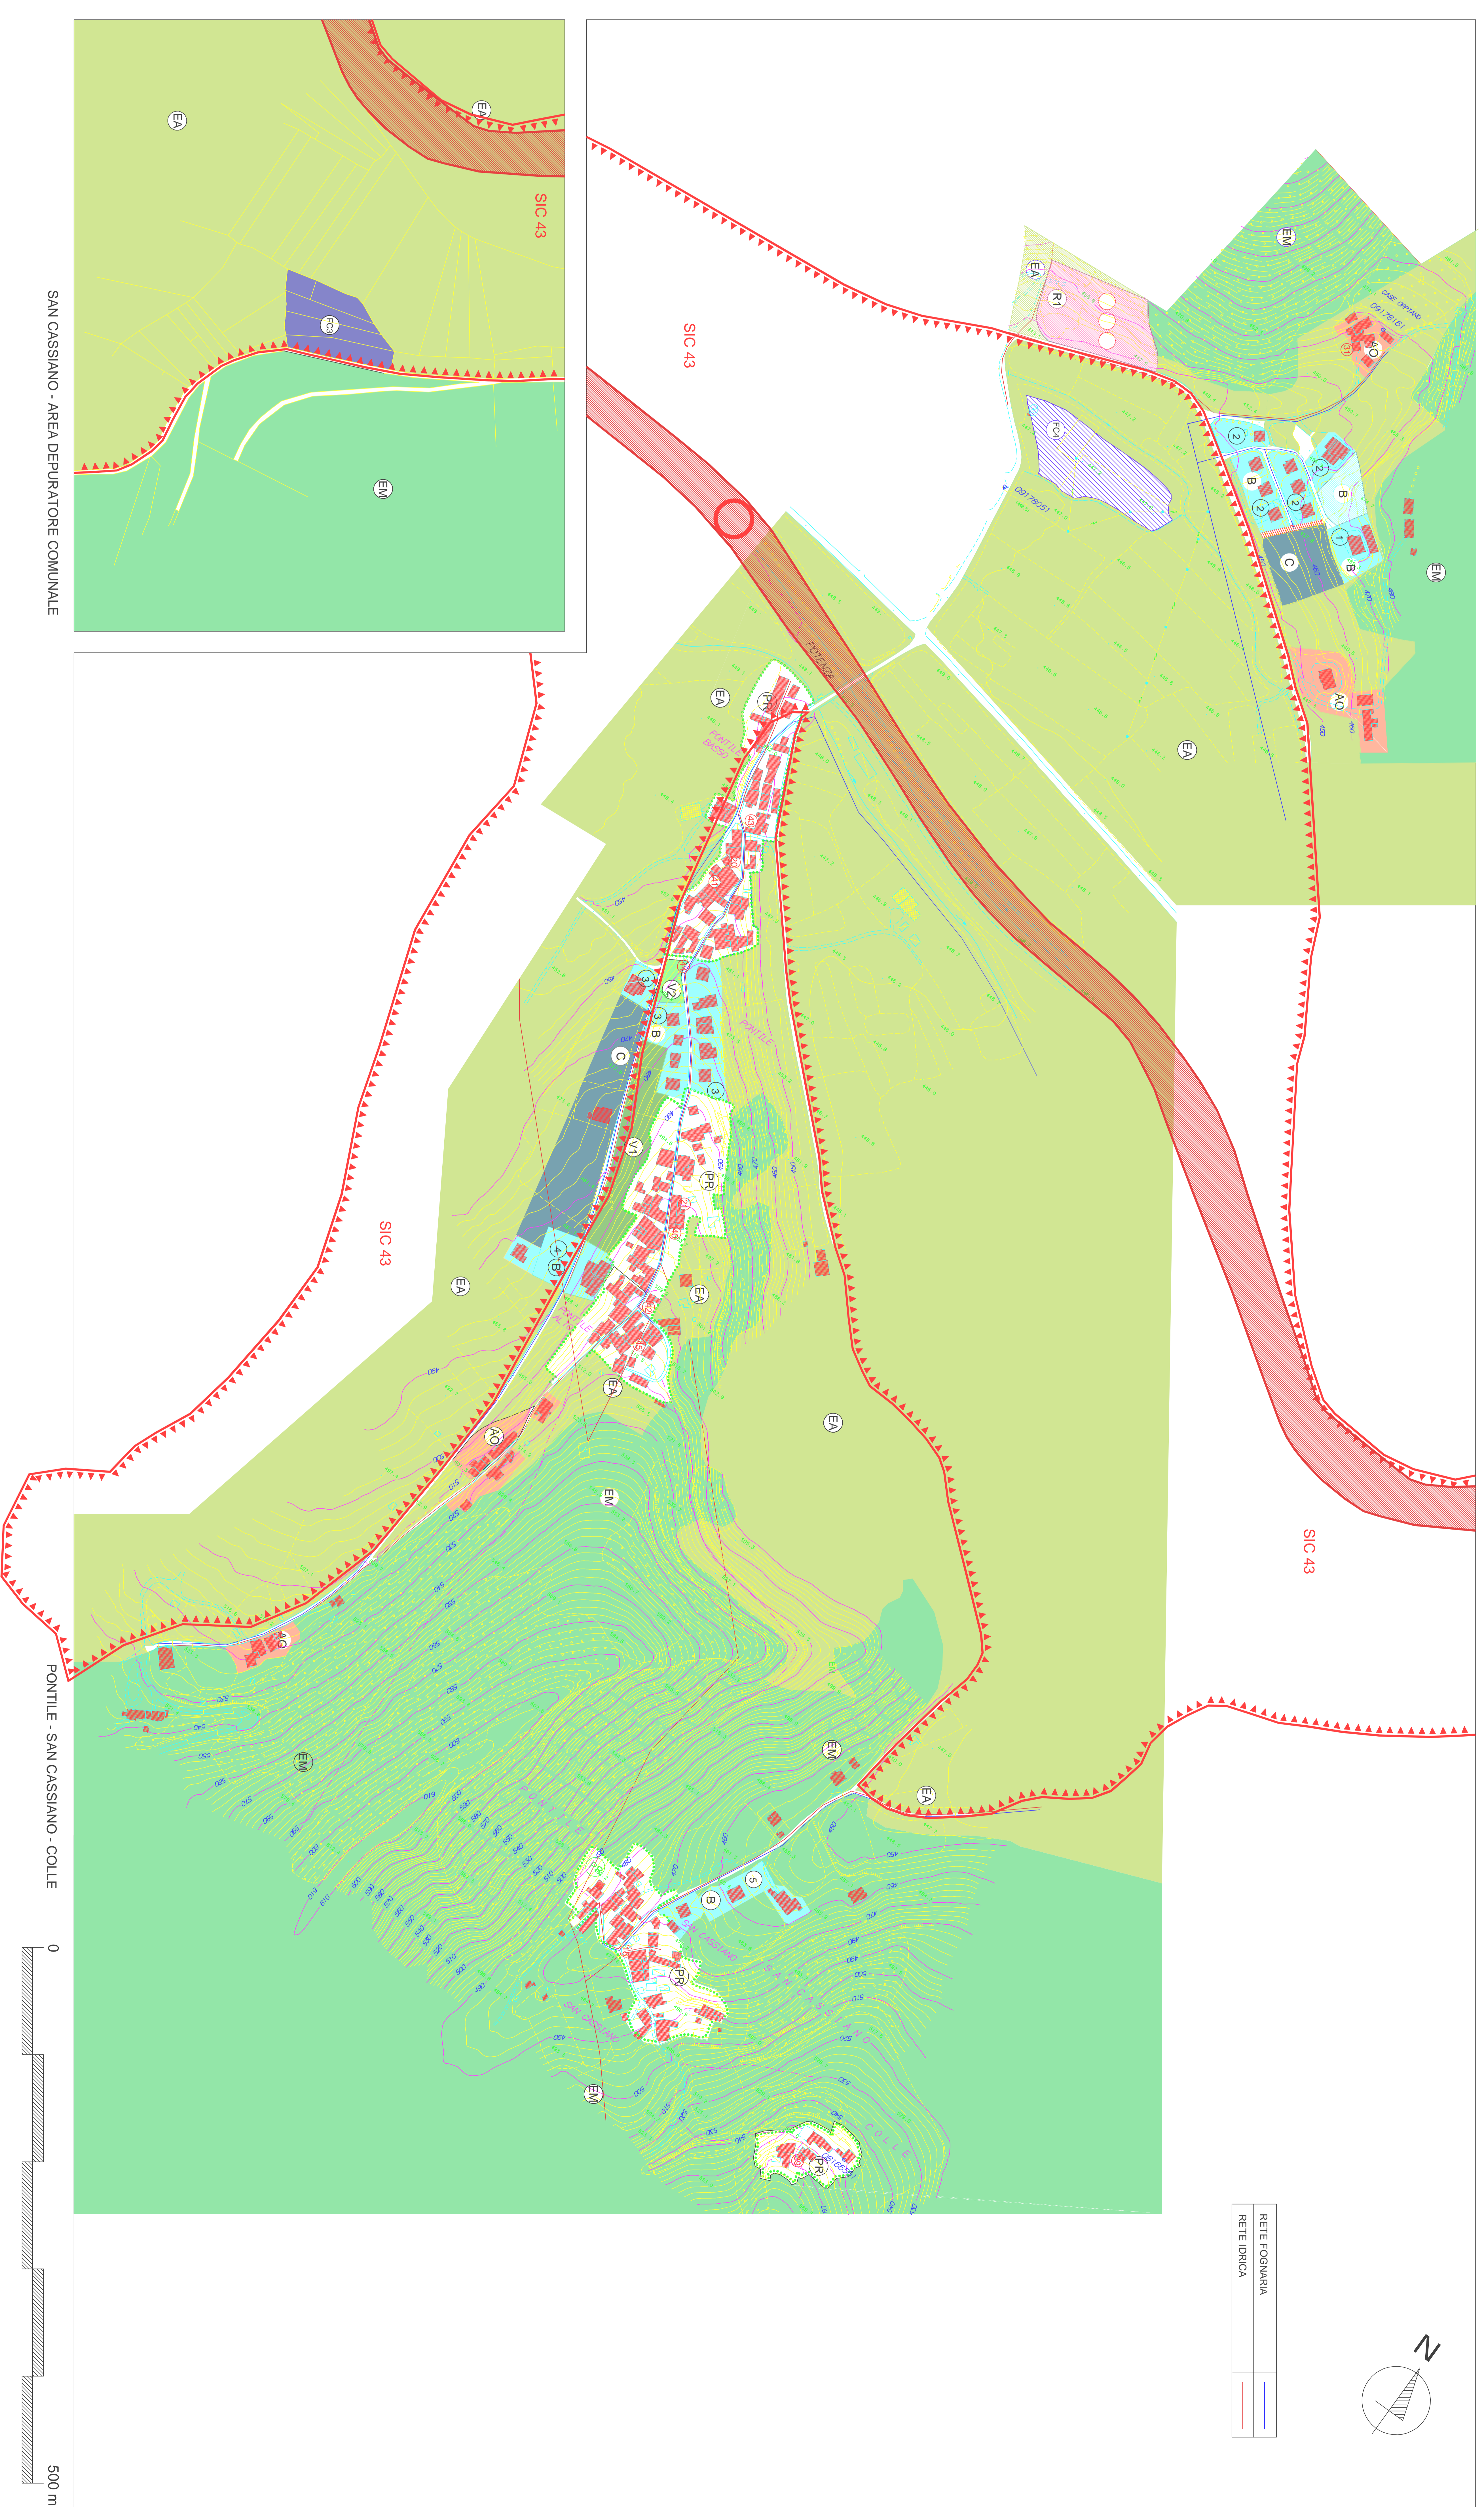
SAN CASSIANO - AREA DEPURATORE COMUNALE

EA

EA

SIC 43

FC3

EM

SIC 43

EA

R1

EM

AO

CASE ORFANO

B

FC4

2

2

B

2

2

1

C

B

EM

AO

EA

PR

PONTILE BASSO

POTENZA

V2

3

3

B

C

PONTILE

3

V1

PR

SIC 43

EA

4

B

EA

PONTILE ALTO

EA

EA

AO

EM

SIC 43

AO

EM

EM

EA

5

B

PR

SAN CASSIANO

SAN CASSIANO

EM

PR

COLLE

PONTILE - SAN CASSIANO - COLLE

0

500 m

RETE FOGNARIA

RETE IDRICA

N